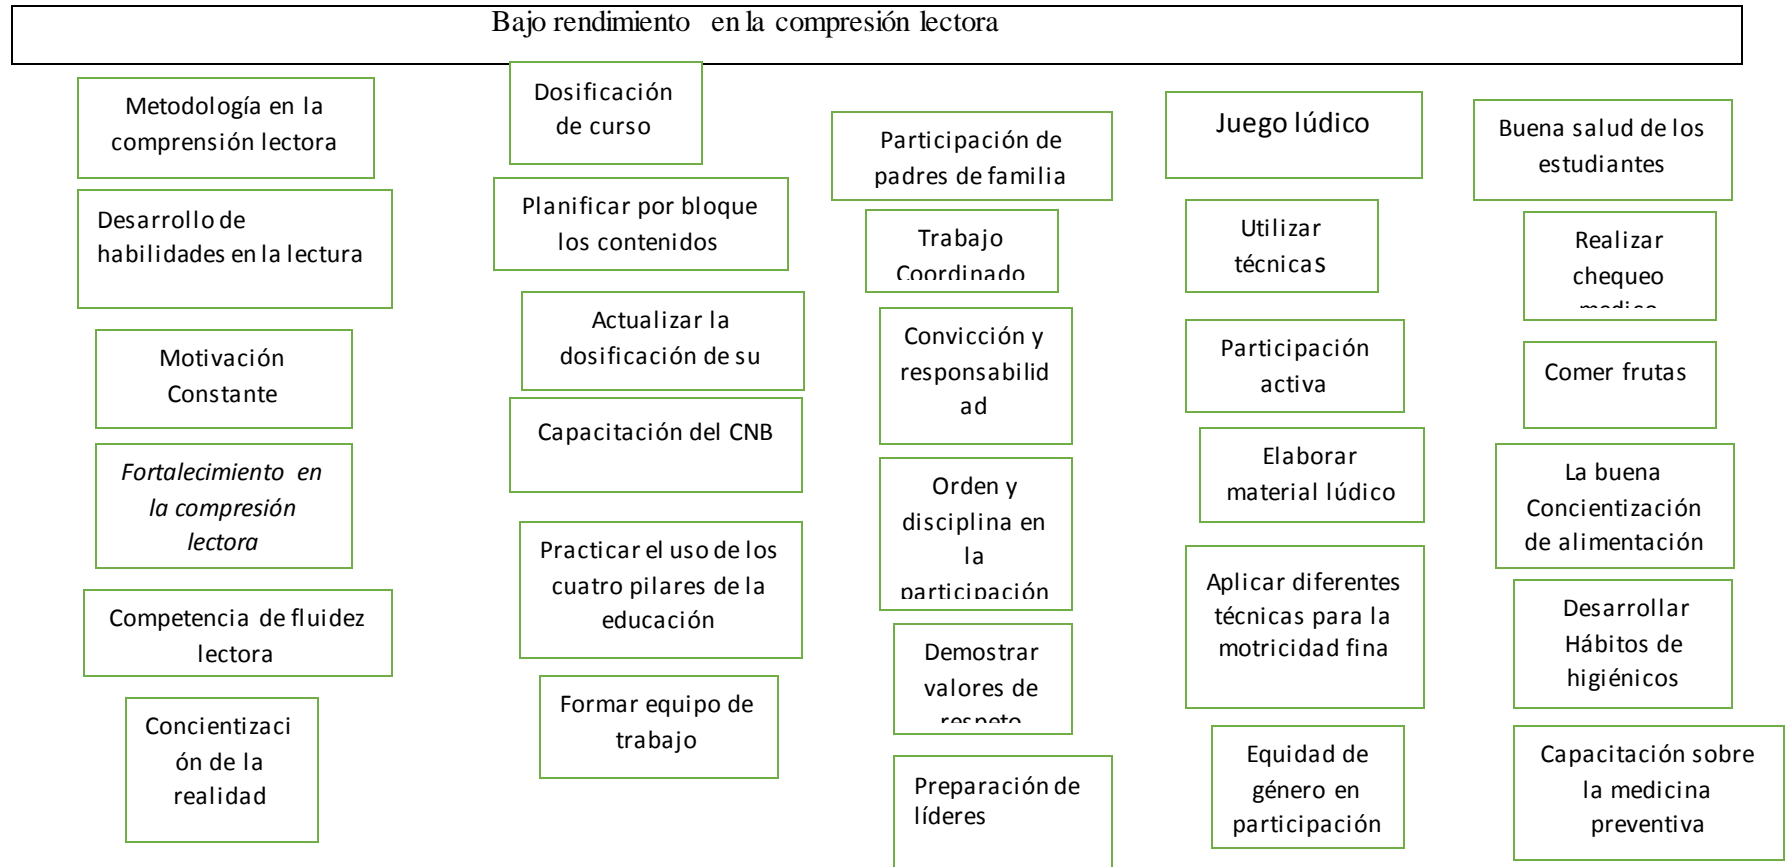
Bajo rendimiento en la compresión lectora

Metodología en la comprensión lectora

Desarrollo de habilidades en la lectura

Motivación Constante

*Fortalecimiento en la compresión lectora*

Competencia de fluidez lectora

Concientización de la realidad

Dosificación de curso

Planificar por bloque los contenidos

Actualizar la dosificación de su

Capacitación del CNB

Practicar el uso de los cuatro pilares de la educación

Formar equipo de trabajo

Participación de padres de familia

Trabajo Coordinado

Convicción y responsabilidad

Orden y disciplina en la participación

Demostrar valores de respeto

Preparación de líderes

Juego lúdico

Utilizar técnicas

Participación activa

Elaborar material lúdico

Aplicar diferentes técnicas para la motricidad fina

Equidad de género en participación

Buena salud de los estudiantes

Realizar chequeo medico

Comer frutas

La buena Concientización de alimentación

Desarrollar Hábitos de higiénicos

Capacitación sobre la medicina preventiva